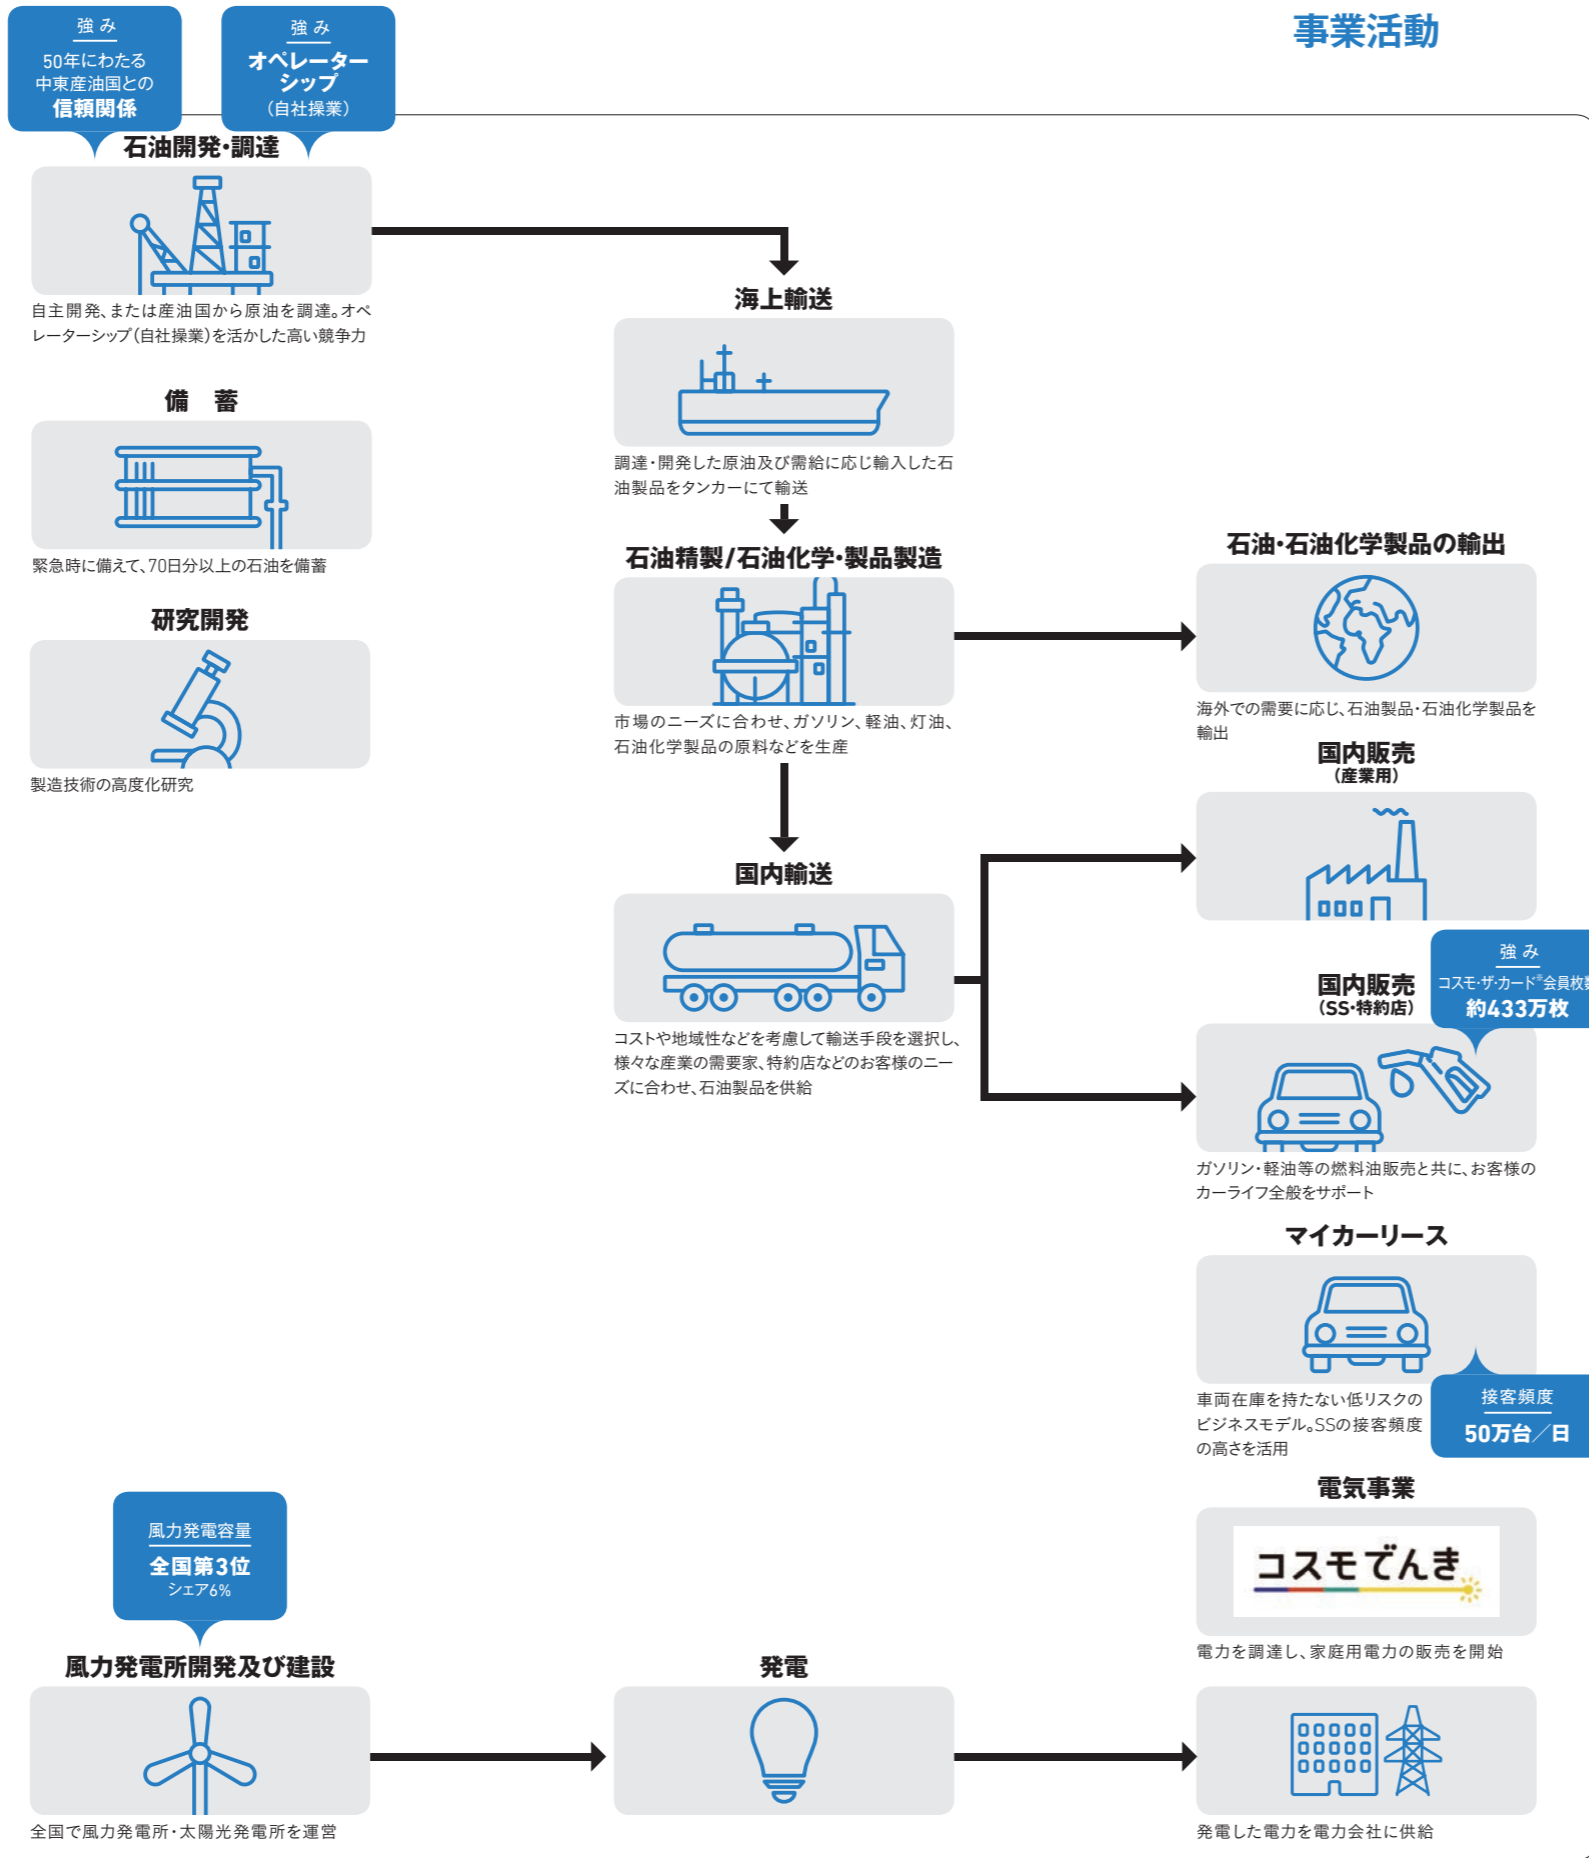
強み
50年にわたる中東産油国との
信頼関係

強み
オペレーターシップ
（自社操業）

事業活動

石油開発・調達

自主開発、または産油国から原油を調達。オペレーターシップ（自社操業）を活かした高い競争力

備　蓄

緊急時に備えて、70日分以上の石油を備蓄

研究開発

製造技術の高度化研究

海上輸送

調達・開発した原油及び需給に応じ輸入した石油製品をタンカーにて輸送

石油精製/石油化学・製品製造

市場のニーズに合わせ、ガソリン、軽油、灯油、石油化学製品の原料などを生産

国内輸送

コストや地域性などを考慮して輸送手段を選択し、様々な産業の需要家、特約店などのお客様のニーズに合わせ、石油製品を供給

石油・石油化学製品の輸出

海外での需要に応じ、石油製品・石油化学製品を輸出

国内販売
（産業用）

国内販売
（SS・特約店）

強み
コスモ・ザ・カード®会員数
約433万枚

ガソリン・軽油等の燃料油販売と共に、お客様のカーライフ全般をサポート

マイカーリース

車両在庫を持たない低リスクのビジネスモデル。SSの接客頻度の高さを活用

接客頻度
50万台／日

電気事業

コスモでんき

電力を調達し、家庭用電力の販売を開始

風力発電容量
全国第3位
シェア6%

風力発電所開発及び建設

全国で風力発電所・太陽光発電所を運営

発電

発電した電力を電力会社に供給